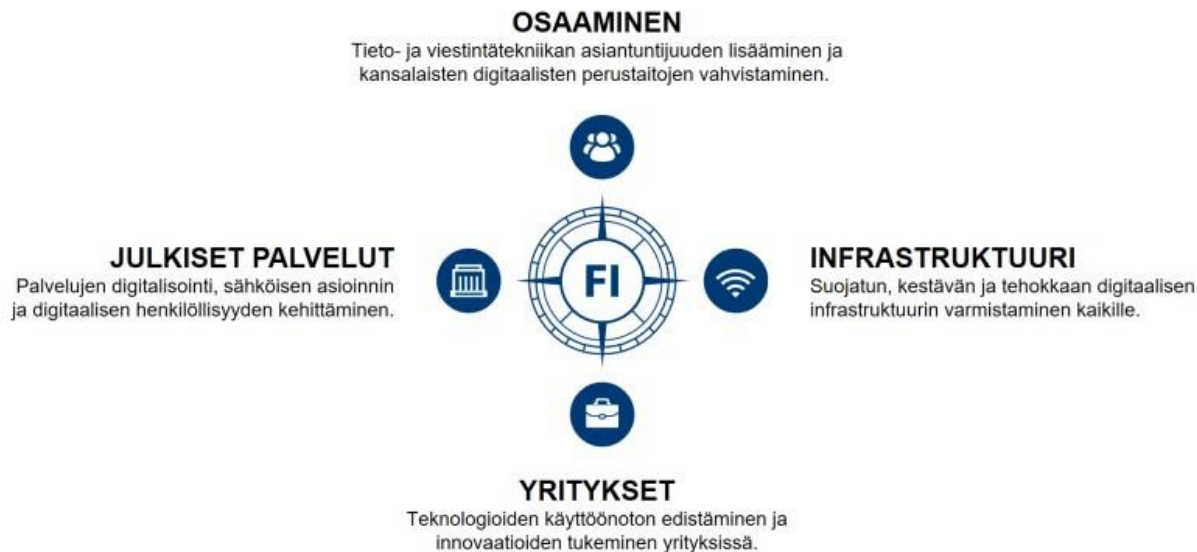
OSAAMINEN
Tieto- ja viestintätekniikan asiantuntijuuden lisääminen ja kansalaisten digitaalisten perustaitojen vahvistaminen.

JULKISET PALVELUT
Palvelujen digitalisointi, sähköisen asioinnin ja digitaalisen henkilöllisyyden kehittäminen.

FI

INFRASTRUKTUURI
Suojatun, kestävän ja tehokkaan digitaalisen infrastruktuurin varmistaminen kaikille.

YRITYKSET
Teknologioiden käyttöönoton edistäminen ja innovaatioiden tukeminen yrityksissä.